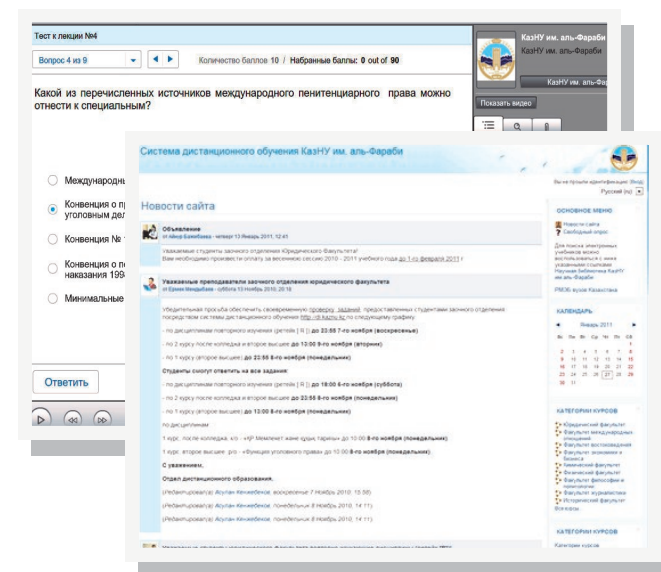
Тест к лекции №4

Вопрос 4 из 9

Количество баллов 10 / Набранные баллы: 0 out of 90

Какой из перечисленных источников международного пенитенциарного права можно отнести к специальным?

Международн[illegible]

Конвенция о п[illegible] уголовным дел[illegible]

Конвенция № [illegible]

Конвенция о п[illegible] наказания 199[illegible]

Минимальные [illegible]

Ответить

КазНУ им. аль-Фараби
КазНУ им. аль-Фараби

КазНУ им. аль-Фараби

Показать видео

Система дистанционного обучения КазНУ им. аль-Фараби

Вы не прошли идентификацию (Вход)
Русский (ru)

Новости сайта

Объявление
от Айнур Байжабаева - четверг 13 Январь 2011, 12:41

Уважаемые студенты заочного отделения Юридического Факультета!
Вам необходимо произвести оплату за весеннюю сессию 2010 - 2011 учебного года до 1-го февраля 2011 г.

Уважаемые преподаватели заочного отделения юридического факультета
от Ержан Менсабаев - суббота 13 Ноябрь 2010, 20:18

Убедительная просьба обеспечить своевременную проверку заданий, предоставленных студентами заочного отделения посредством системы дистанционного обучения http://dl.kaznu.kz по следующему графику:

- по дисциплинам повторного изучения (летняя [ R ]): до 23:55 7-го ноября (воскресенье)

- по 2 курсу после колледжа и второе высшее до 13:00 9-го ноября (вторник)

- по 1 курсу (второе высшее) до 23:55 8-го ноября (понедельник)

Студенты смогут ответить на все задания:

- по дисциплинам повторного изучения (летняя [ R ]): до 18:00 6-го ноября (суббота)

- по 2 курсу после колледжа и второе высшее до 13:00 8-го ноября (понедельник)

- по 1 курсу (второе высшее) до 13:00 8-го ноября (понедельник)

по дисциплинам:

1 курс, после колледжа, к/о - «Мемлекет және құқық тарихы» до 10:00 8-го ноября (понедельник)

1 курс, второе высшее, р/о - «Функции уголовного права» до 10:00 8-го ноября (понедельник)

С уважением,

Отдел дистанционного образования.

(Редактировал(а) Асулан Кенжебеков, воскресенье 7 Ноябрь 2010, 15:56)

(Редактировал(а) Асулан Кенжебеков, понедельник 8 Ноябрь 2010, 14:11)

(Редактировал(а) Асулан Кенжебеков, понедельник 8 Ноябрь 2010, 14:11)

ОСНОВНОЕ МЕНЮ

Новости сайта
Свободный опрос

Для поиска электронных учебников можно воспользоваться о ниже указанными ссылками
Научная Библиотека КазНУ им. аль-Фараби

РМЭБ вузов Казахстана

КАЛЕНДАРЬ

Январь 2011

| Пн | Вт | Ср | Чт | Пт | Сб | Вс |
|---|---|---|---|---|---|---|
| | | | | | 1 | 2 |
| 3 | 4 | 5 | 6 | 7 | 8 | 9 |
| 10 | 11 | 12 | 13 | 14 | 15 | 16 |
| 17 | 18 | 19 | 20 | 21 | 22 | 23 |
| 24 | 25 | 26 | 27 | 28 | 29 | 30 |
| 31 | | | | | | |

КАТЕГОРИИ КУРСОВ

Юридический факультет
Факультет международных отношений
Факультет востоковедения
Факультет экономики и бизнеса
Химический факультет
Физический факультет
Факультет философии и политологии
Факультет журналистики
Исторический факультет
Все курсы...

КАТЕГОРИИ КУРСОВ

Категории курсов